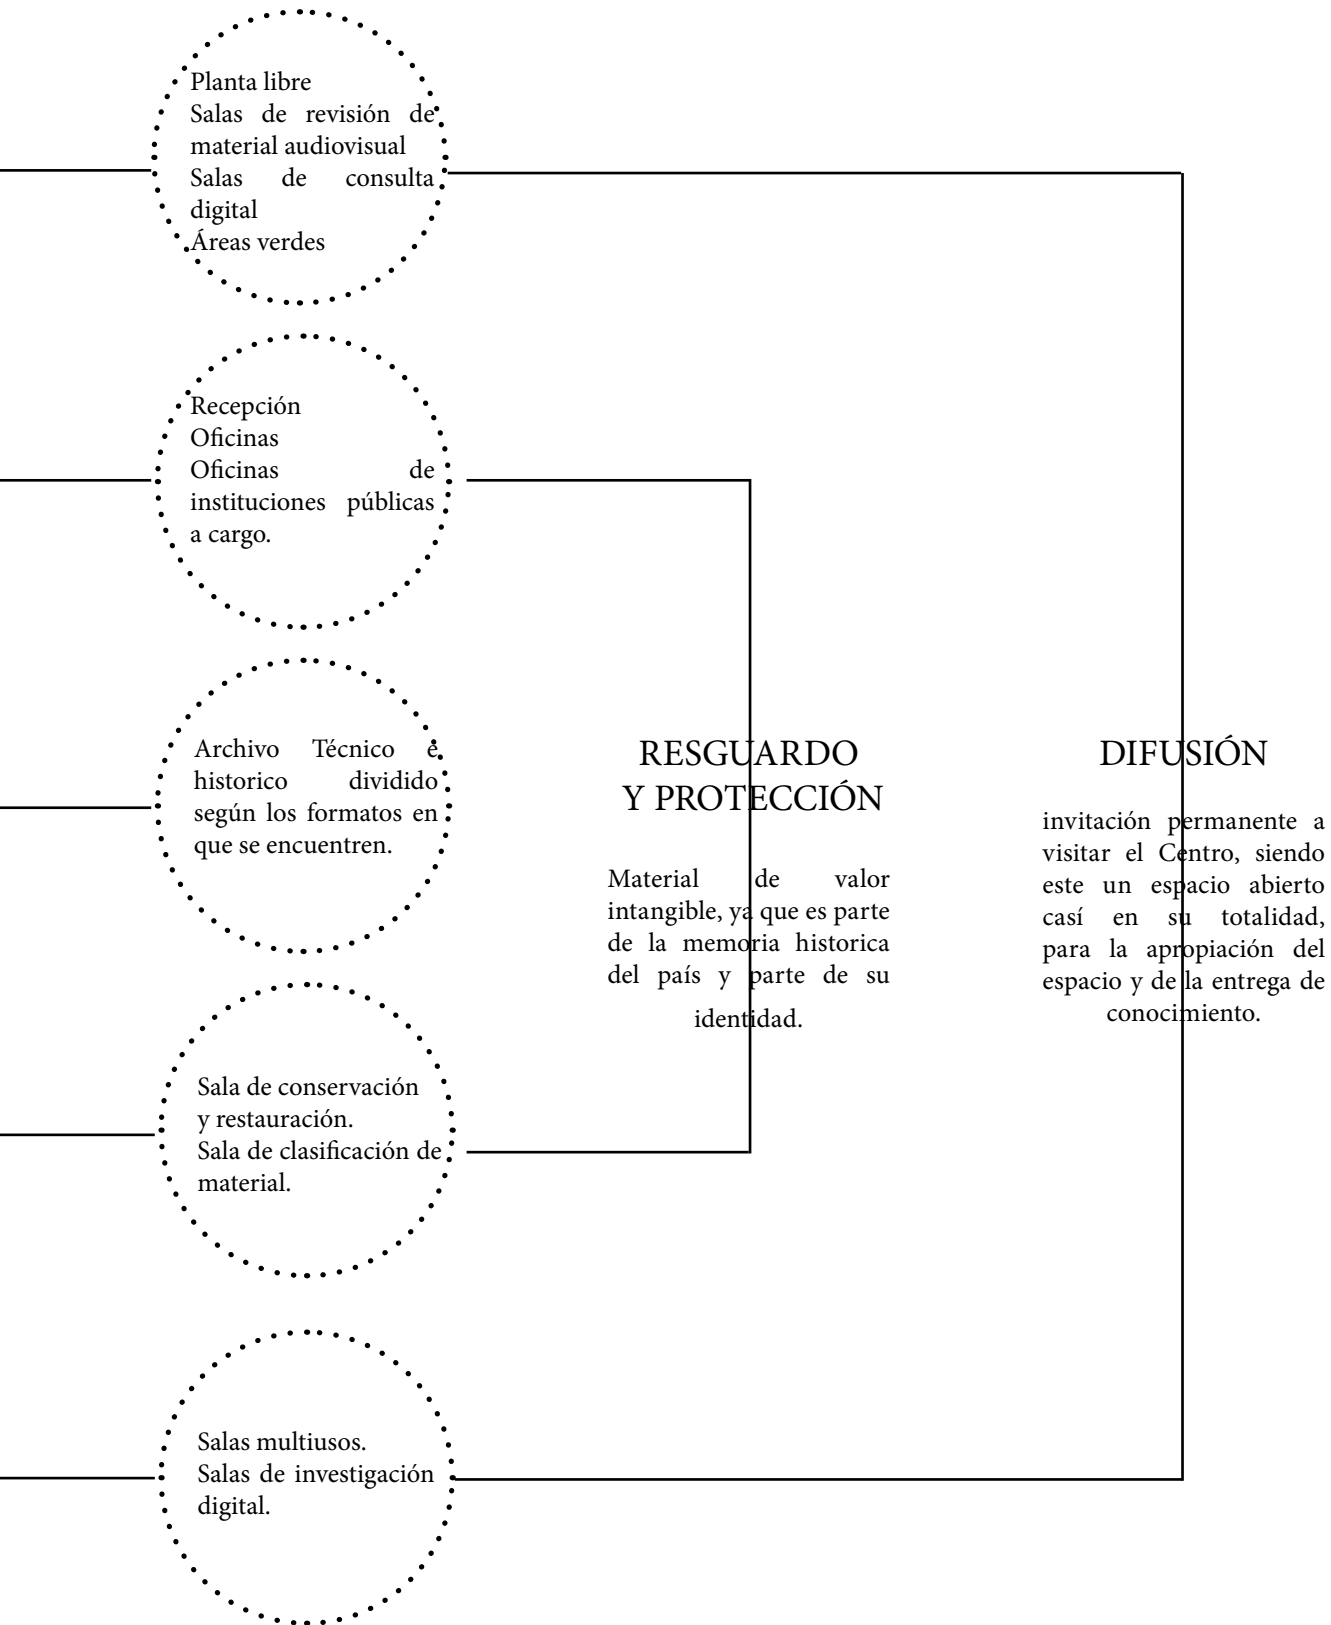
Planta libre
Salas de revisión de material audiovisual
Salas de consulta digital
Áreas verdes

Recepción
Oficinas
Oficinas de instituciones públicas a cargo.

Archivo Técnico e historico dividido según los formatos en que se encuentren.

Sala de conservación y restauración.
Sala de clasificación de material.

Salas multiusos.
Salas de investigación digital.

RESGUARDO Y PROTECCIÓN

Material de valor intangible, ya que es parte de la memoria historica del país y parte de su identidad.

DIFUSIÓN

invitación permanente a visitar el Centro, siendo este un espacio abierto casí en su totalidad, para la apropiación del espacio y de la entrega de conocimiento.